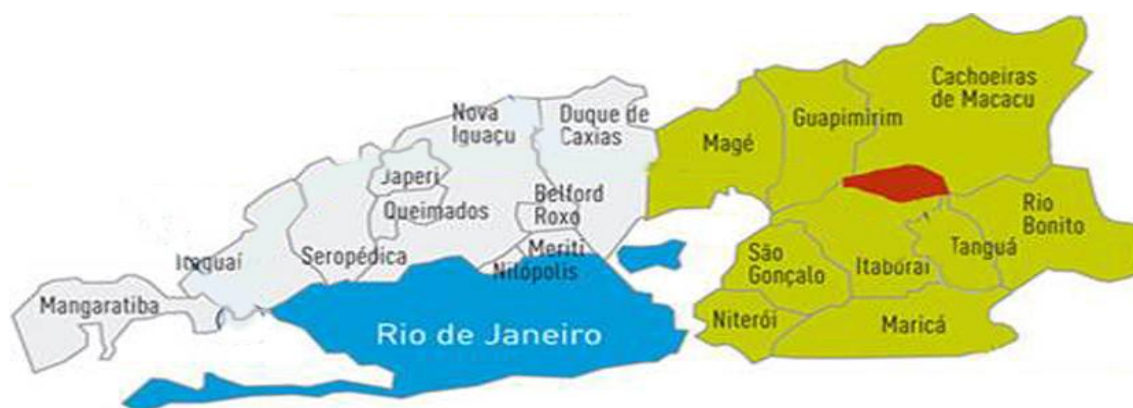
Nova Iguaçu
Duque de Caxias
Magé
Guapimirim
Cachoeiras de Macacu
Japeri
Queimados
Belford Roxo
Rio Bonito
Itaguaí
Seropédica
Meriti
Nilópolis
São Gonçalo
Itaboraí
Tanguá
Mangaratiba
Rio de Janeiro
Niterói
Maricá